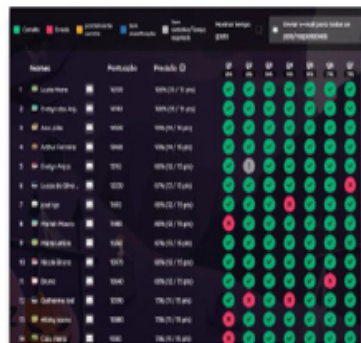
Correto Errado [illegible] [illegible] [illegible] Mostrar tempo gasto Enviar e-mail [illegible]

Nomes Pontuação Precisão

1 Lucas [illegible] 1200 100% (11 / 11 pts)
2 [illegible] 1090 100% (11 / 11 pts)
3 Ana Julia 1000 99% (11 / 11 pts)
4 Arthur Ferreira 1000 99% (11 / 11 pts)
5 Evelyn Anjos 1015 100% (11 / 11 pts)
6 Lucas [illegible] 1030 91% (10 / 11 pts)
7 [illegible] 1015 91% (10 / 11 pts)
8 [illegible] 1085 91% (10 / 11 pts)
9 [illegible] 1060 91% (10 / 11 pts)
10 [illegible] 1075 91% (10 / 11 pts)
11 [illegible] 1040 91% (10 / 11 pts)
12 Guilherme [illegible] 1000 73% (8 / 11 pts)
13 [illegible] 1000 73% (8 / 11 pts)
14 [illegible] 1000 73% (8 / 11 pts)